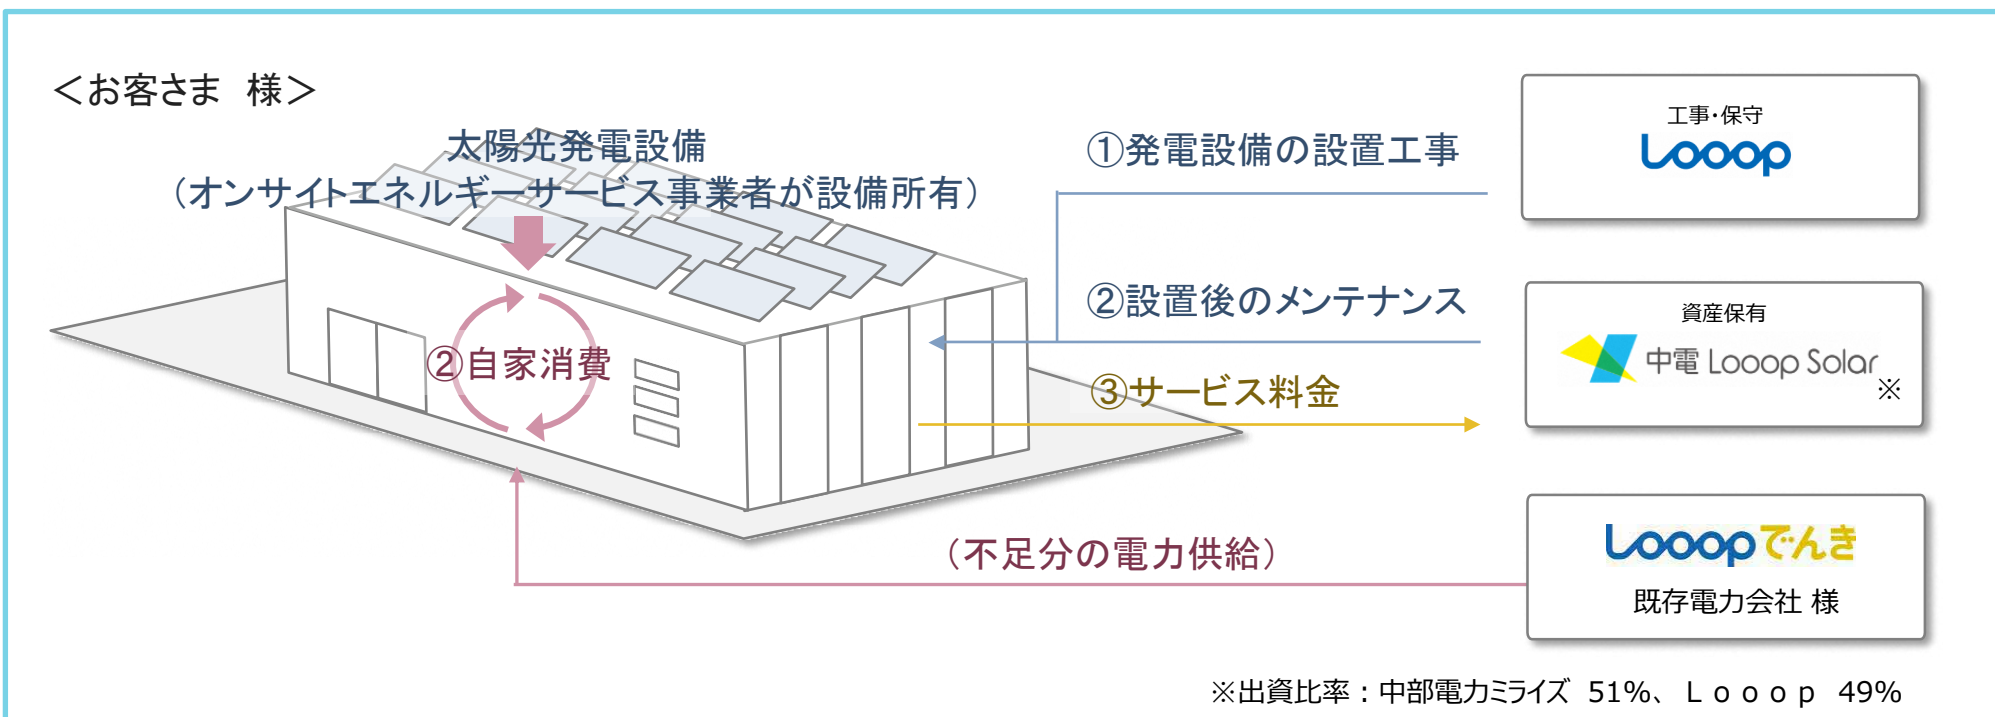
＜お客さま　様＞

太陽光発電設備
（オンサイトエネルギーサービス事業者が設備所有）

①発電設備の設置工事

工事・保守
Looop

②設置後のメンテナンス

資産保有
中電 Looop Solar
※

②自家消費

③サービス料金

（不足分の電力供給）

Looopでんき
既存電力会社 様

※出資比率：中部電力ミライズ　51%、Ｌｏｏｏｐ　49%